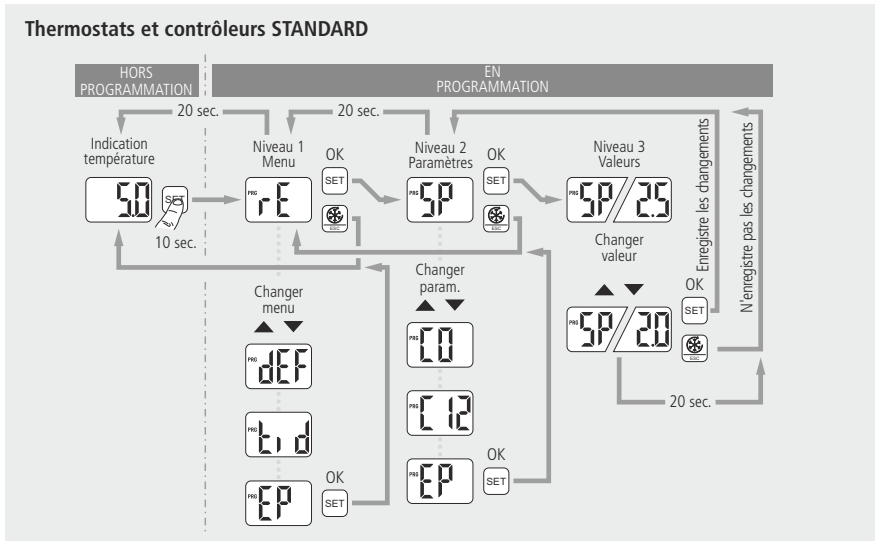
Thermostats et contrôleurs STANDARD

HORS PROGRAMMATION

EN PROGRAMMATION

20 sec.

20 sec.

Indication température

5.0

SET

10 sec.

Niveau 1 Menu

PRG rE

OK

SET

ESC

Niveau 2 Paramètres

PRG SP

OK

SET

ESC

Niveau 3 Valeurs

PRG SP 2.5

Changer valeur

▲ ▼

PRG SP 2.0

OK

SET

ESC

Enregistre les changements

N'enregistre pas les changements

20 sec.

Changer menu

▲ ▼

PRG dEF

PRG tid

PRG EP

OK

SET

Changer param.

▲ ▼

PRG C0

PRG C12

PRG EP

OK

SET